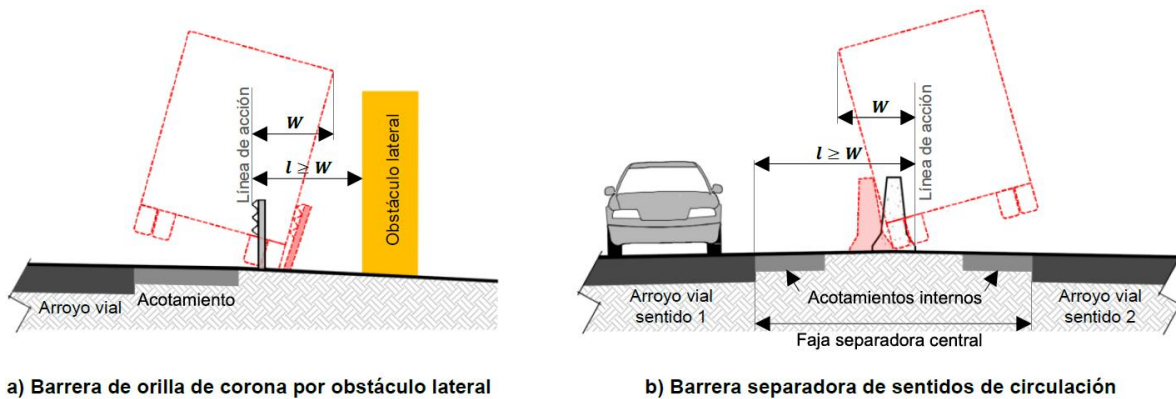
Línea de acción

$W$

$l \geq W$

Obstáculo lateral

Arroyo vial

Acotamiento

a) Barrera de orilla de corona por obstáculo lateral

$W$

$l \geq W$

Línea de acción

Arroyo vial sentido 1

Acotamientos internos

Arroyo vial sentido 2

Faja separadora central

b) Barrera separadora de sentidos de circulación